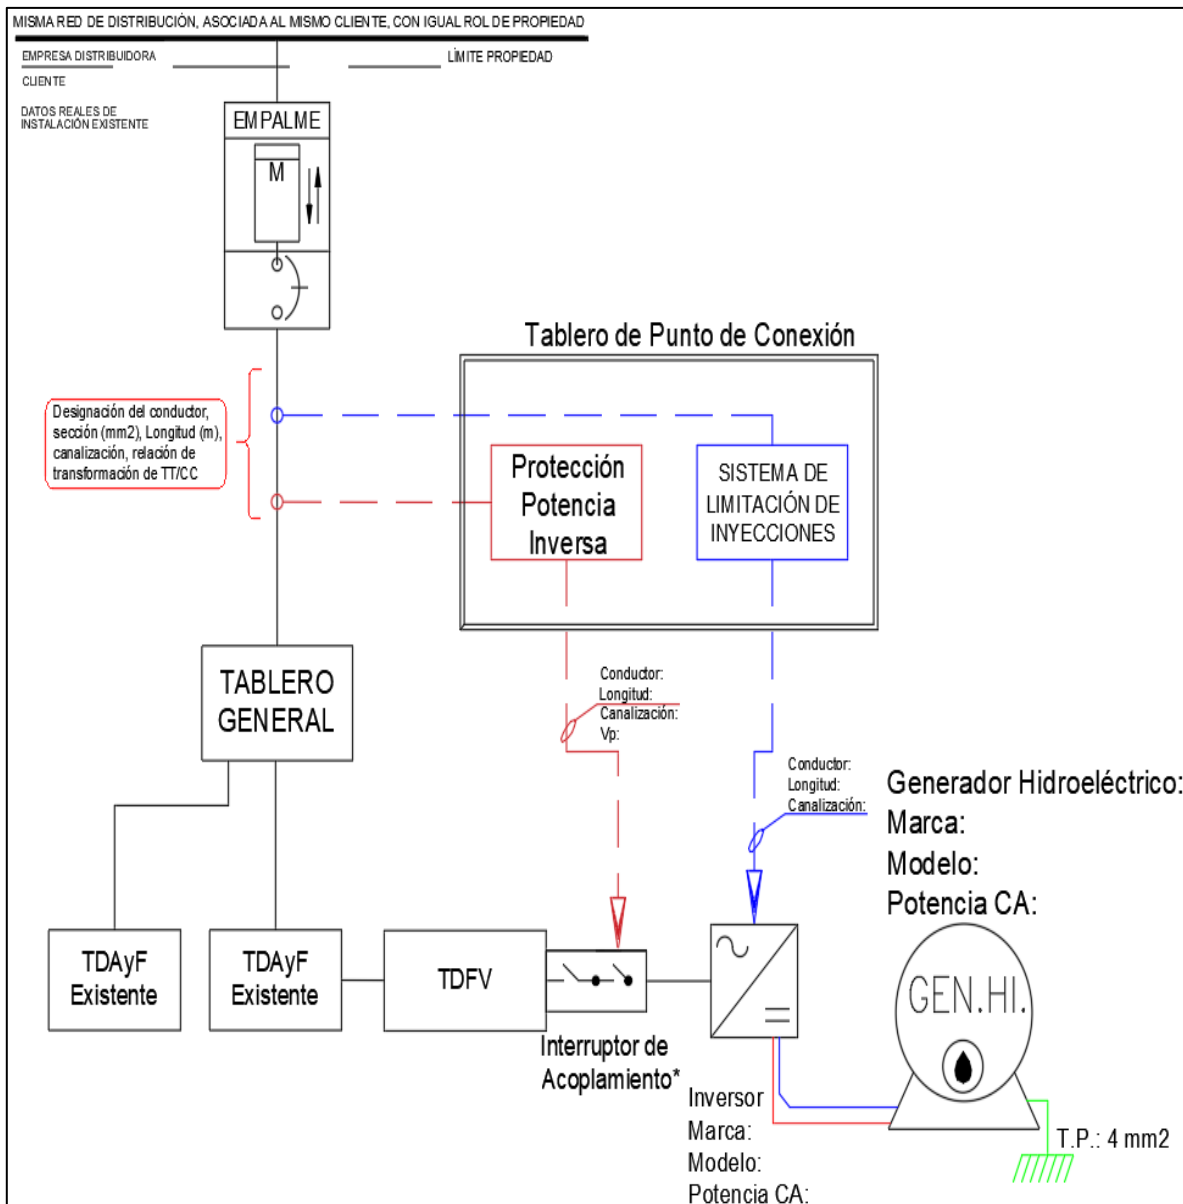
MISMA RED DE DISTRIBUCIÓN, ASOCIADA AL MISMO CLIENTE, CON IGUAL ROL DE PROPIEDAD

EMPRESA DISTRIBUIDORA

LÍMITE PROPIEDAD

CLIENTE

DATOS REALES DE INSTALACIÓN EXISTENTE

EMPALME

M

Tablero de Punto de Conexión

Designación del conductor, sección (mm2), Longitud (m), canalización, relación de transformación de TT/CC

Protección Potencia Inversa

SISTEMA DE LIMITACIÓN DE INYECCIONES

TABLERO GENERAL

Conductor:
Longitud:
Canalización:
Vp:

Conductor:
Longitud:
Canalización:

Generador Hidroeléctrico:
Marca:
Modelo:
Potencia CA:

TDAyF Existente

TDAyF Existente

TDFV

Interruptor de Acoplamiento*

GEN.HI.

Inversor
Marca:
Modelo:
Potencia CA:

T.P.: 4 mm2